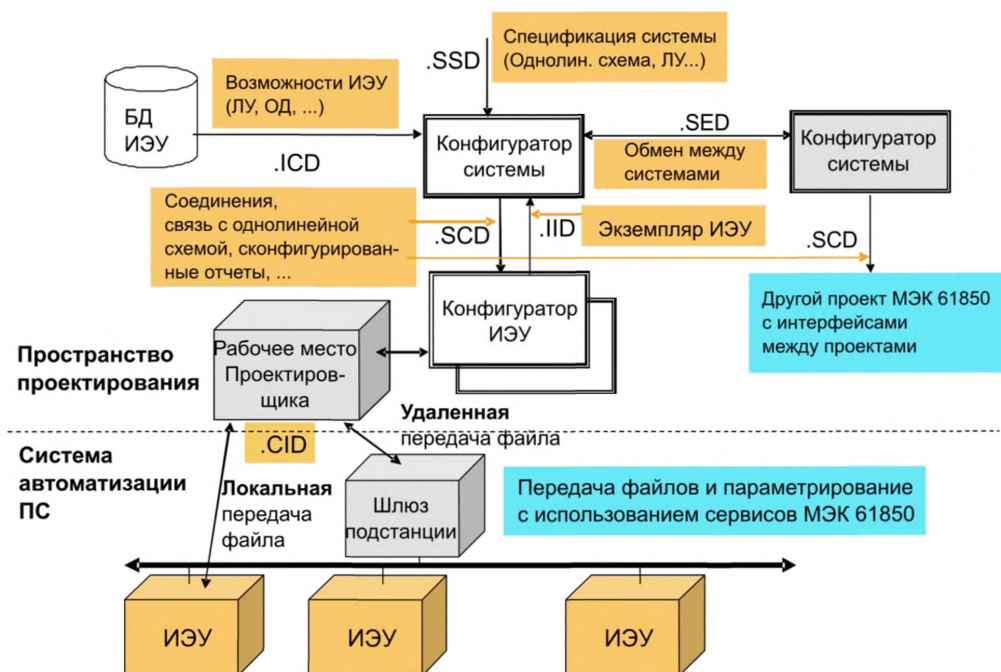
.SSD

Спецификация системы (Однолин. схема, ЛУ...)

БД ИЭУ

Возможности ИЭУ (ЛУ, ОД, ...)

.ICD

Конфигуратор системы

.SED

Обмен между системами

Конфигуратор системы

Соединения, связь с однолинейной схемой, сконфигурированные отчеты, ...

.SCD

.IID

Экземпляр ИЭУ

.SCD

Конфигуратор ИЭУ

Другой проект МЭК 61850 с интерфейсами между проектами

Пространство проектирования

Рабочее место Проектировщика

Удаленная передача файла

.CID

Система автоматизации ПС

Локальная передача файла

Шлюз подстанции

Передача файлов и параметрирование с использованием сервисов МЭК 61850

ИЭУ

ИЭУ

ИЭУ